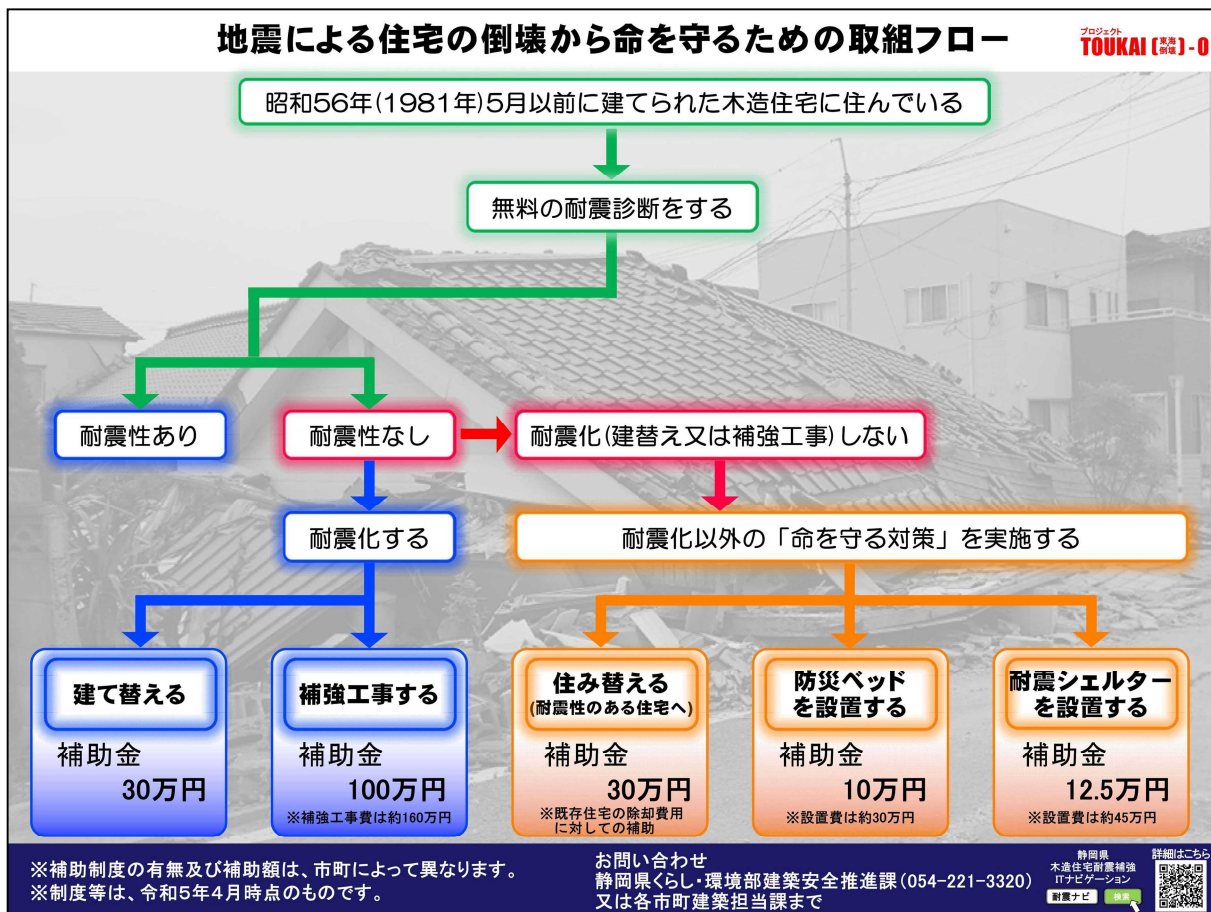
地震による住宅の倒壊から命を守るための取組フロー

プロジェクト TOUKAI [東海倒壊] - 0

昭和56年(1981年)5月以前に建てられた木造住宅に住んでいる

無料の耐震診断をする

耐震性あり

耐震性なし

耐震化(建替え又は補強工事)しない

耐震化する

耐震化以外の「命を守る対策」を実施する

建て替える
補助金
30万円

補強工事する
補助金
100万円
※補強工事費は約160万円

住み替える
(耐震性のある住宅へ)
補助金
30万円
※既存住宅の除却費用に対しての補助

防災ベッド を設置する
補助金
10万円
※設置費は約30万円

耐震シェルター を設置する
補助金
12.5万円
※設置費は約45万円

※補助制度の有無及び補助額は、市町によって異なります。
※制度等は、令和5年4月時点のものです。

お問い合わせ
静岡県くらし・環境部建築安全推進課(054-221-3320)
又は各市町建築担当課まで

静岡県 木造住宅耐震補強 ITナビゲーション
耐震ナビ 検索

詳細はこちら